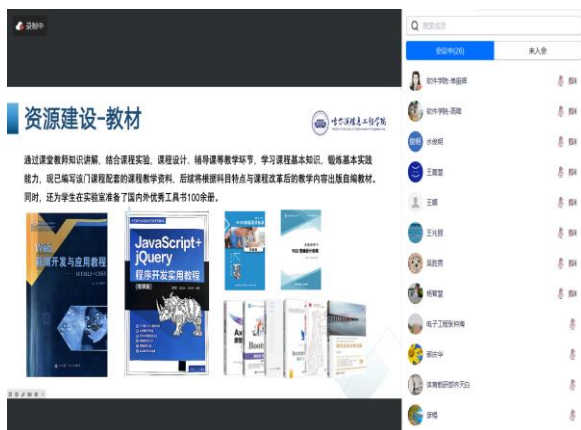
录制中

资源建设-教材

哈尔滨信息工程学院

通过课堂教师知识讲解、结合课程实验、课程设计、辅导课等教学环节，学习课程基本知识、锻炼基本实践能力，现已编写该门课程配套的课程教学资料，后续将根据科目特点与课程改革后的教学内容出版自编教材。同时，还为学生在实验室准备了国内外优秀工具书100余册。

Web前端开发与应用教程

JavaScript+jQuery 程序开发实用教程

搜索成员

会议中(26)

未入会

软件学院-单丽丽

软件学院-周晓

水波粼

王青萱

王娜

王元朗

吴胜男

杨慧萱

电子工程张帅

郭庆华

体育教研部许天白

穿楼